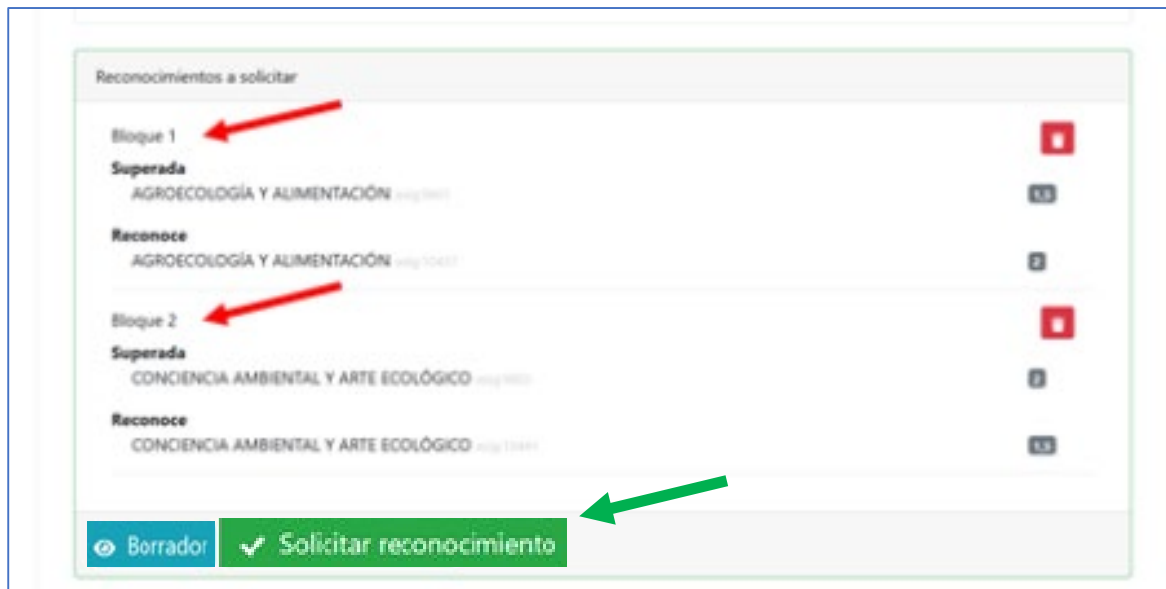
Reconocimientos a solicitar

Bloque 1

Superada
AGROECOLOGÍA Y ALIMENTACIÓN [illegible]
1.5

Reconoce
AGROECOLOGÍA Y ALIMENTACIÓN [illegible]
2

Bloque 2

Superada
CONCIENCIA AMBIENTAL Y ARTE ECOLÓGICO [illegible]
2

Reconoce
CONCIENCIA AMBIENTAL Y ARTE ECOLÓGICO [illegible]
1.5

Borrador
Solicitar reconocimiento